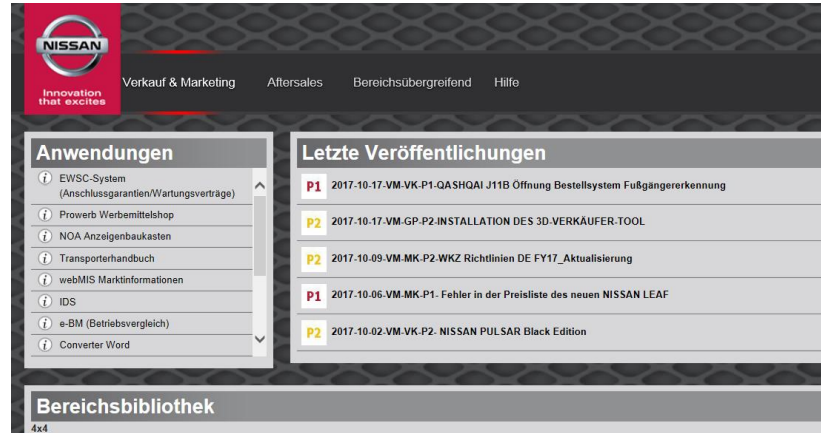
NISSAN

Innovation that excites

Verkauf & Marketing Aftersales Bereichsübergreifend Hilfe

Anwendungen

EWSC-System (Anschlussgarantien/Wartungsverträge)

Prowerb Werbemittelshop

NOA Anzeigenbaukasten

Transporterhandbuch

webMIS Marktinformationen

IDS

e-BM (Betriebsvergleich)

Converter Word

Letzte Veröffentlichungen

P1 2017-10-17-VM-VK-P1-QASHQAI J11B Öffnung Bestellsystem Fußgängerer­erkennung

P2 2017-10-17-VM-GP-P2-INSTALLATION DES 3D-VERKÄUFER-TOOL

P2 2017-10-09-VM-MK-P2-WKZ Richtlinien DE FY17_Aktualisierung

P1 2017-10-06-VM-MK-P1- Fehler in der Preisliste des neuen NISSAN LEAF

P2 2017-10-02-VM-VK-P2- NISSAN PULSAR Black Edition

Bereichsbibliothek

4x4